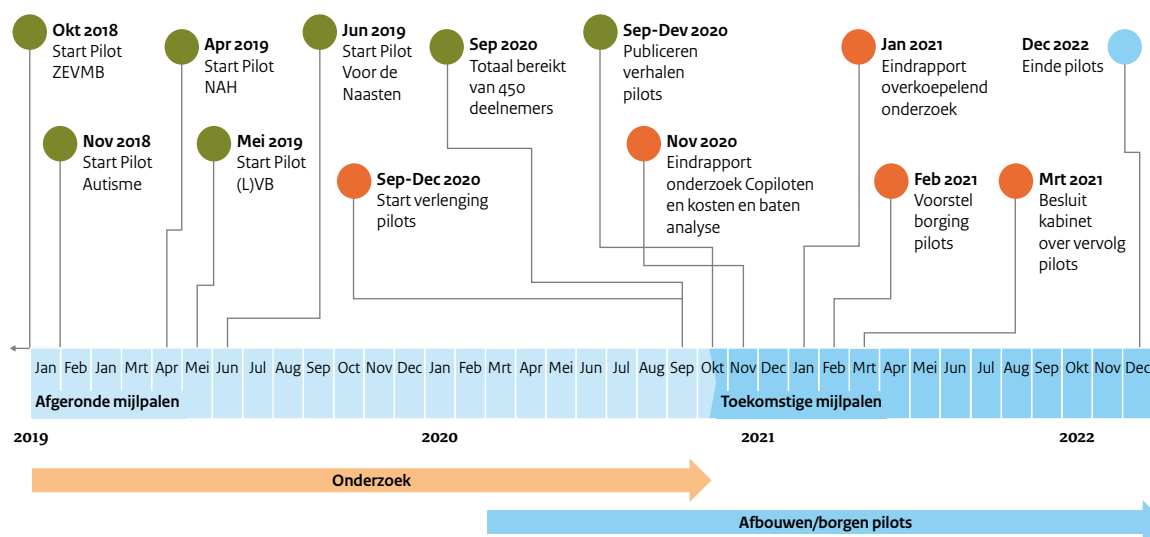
**Okt 2018**
Start Pilot ZEVMB

**Nov 2018**
Start Pilot Autisme

**Apr 2019**
Start Pilot NAH

**Mei 2019**
Start Pilot (L)VB

**Jun 2019**
Start Pilot Voor de Naasten

**Sep-Dec 2020**
Start verlenging pilots

**Sep 2020**
Totaal bereikt van 450 deelnemers

**Sep-Dev 2020**
Publiceren verhalen pilots

**Nov 2020**
Eindrapport onderzoek Copiloten en kosten en baten analyse

**Jan 2021**
Eindrapport overkoepelend onderzoek

**Feb 2021**
Voorstel borging pilots

**Dec 2022**
Einde pilots

**Mrt 2021**
Besluit kabinet over vervolg pilots

Jan Feb Jan Mrt Apr Mei Jun Jul Aug Sep Oct Nov Dec Jan Feb Mrt Apr Mei Jun Jul Aug Sep Okt Nov Dec Jan Feb Mrt Apr Mei Jun Jul Aug Sep Okt Nov Dec

**Afgeronde mijlpalen**

**Toekomstige mijlpalen**

**2019** **2020** **2021** **2022**

**Onderzoek**

**Afbouwen/borgen pilots**